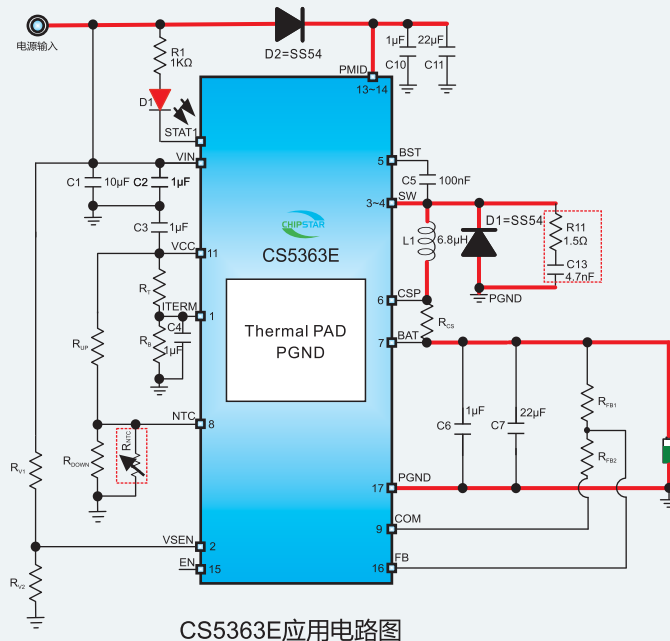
电源输入

R1
1KΩ

D2=SS54

PMID
13~14

1μF
22μF
C10
C11

D1

STAT1

VIN

C1
10μF
C2
1μF

C3
1μF

VCC
11

$R_T$
ITERM
1
C4
$R_B$
1μF

$R_{UP}$

NTC
8

$R_{DOWN}$
$R_{NTC}$

$R_{V1}$

VSEN
2

EN
15

$R_{V2}$

CHIPSTAR
CS5363E

Thermal PAD
PGND

BST
5
C5
100nF

3~4
SW

D1=SS54

R11
1.5Ω
C13
4.7nF

L1
6.8μH

PGND

6
CSP
$R_{CS}$

7
BAT

1μF
C6
22μF
C7

$R_{FB1}$

$R_{FB2}$

17
PGND

9
COM

16
FB

CS5363E应用电路图